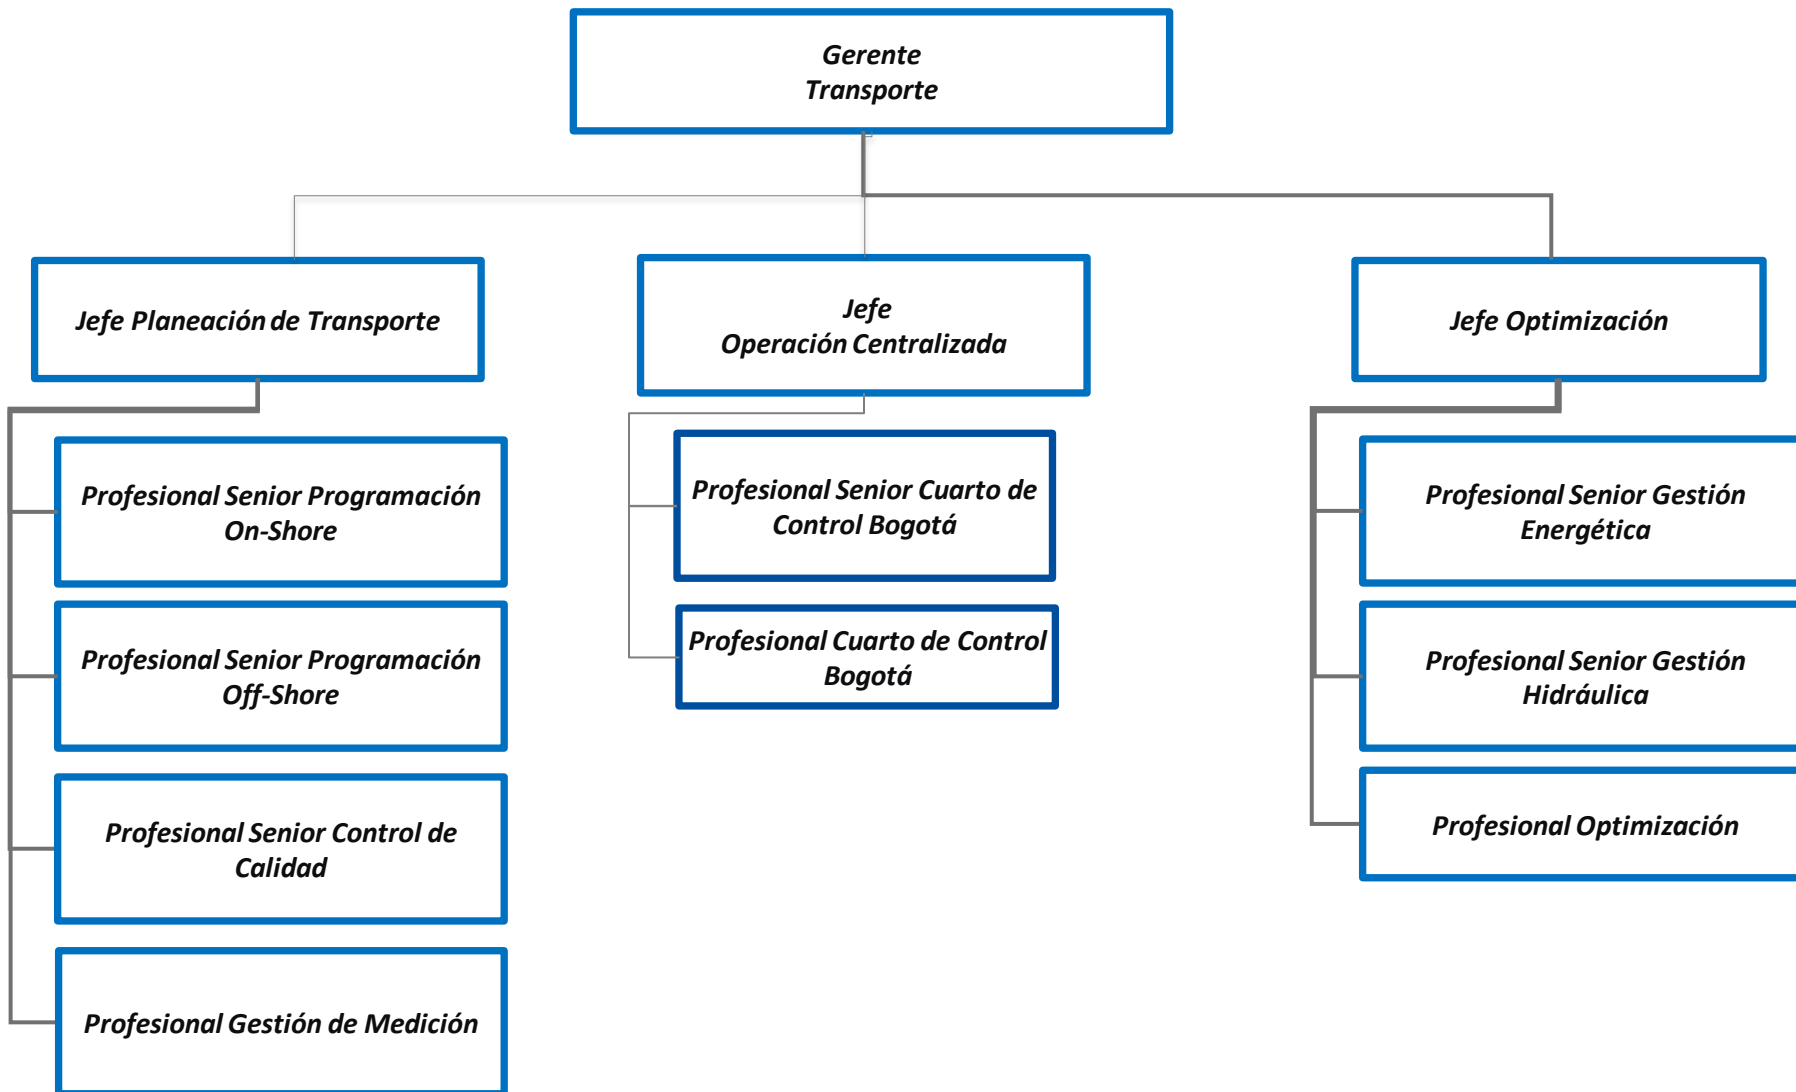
Gerente Transporte

Jefe Planeación de Transporte

Jefe Operación Centralizada

Jefe Optimización

Profesional Senior Programación On-Shore

Profesional Senior Programación Off-Shore

Profesional Senior Control de Calidad

Profesional Gestión de Medición

Profesional Senior Cuarto de Control Bogotá

Profesional Cuarto de Control Bogotá

Profesional Senior Gestión Energética

Profesional Senior Gestión Hidráulica

Profesional Optimización